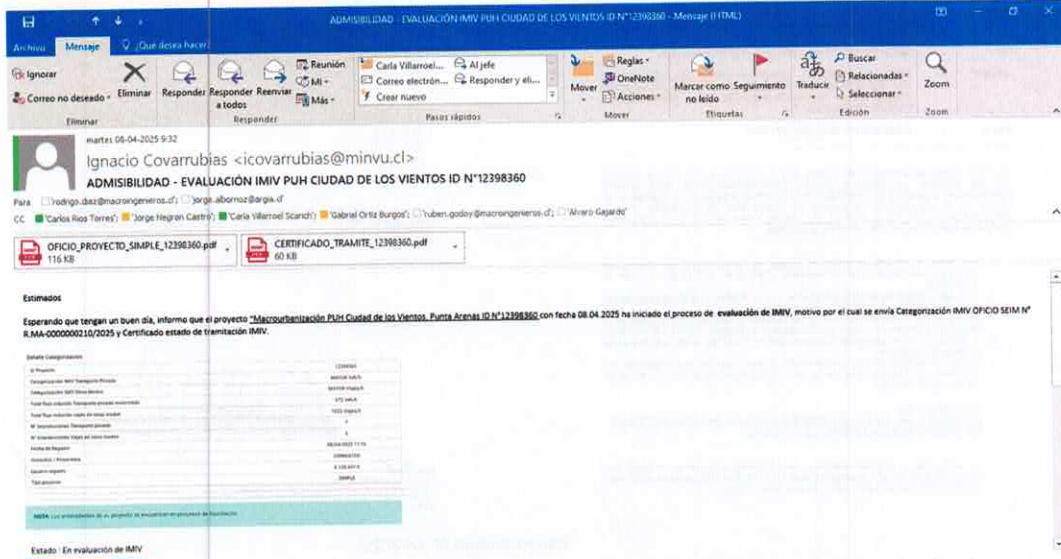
ADMISIBILIDAD - EVALUACIÓN IMIV PUH CIUDAD DE LOS VIENTOS ID N°12398360 - Mensaje (HTML)

Archivo Mensaje ¿Qué desea hacer?

Ignorar
Correo no deseado
Eliminar
Eliminar
Responder
Responder a todos
Reenviar
Reunión
MI
Más
Responder
Carla Villarroel...
Correo electrón...
Crear nuevo
Al jefe
Responder y eli...
Pasos rápidos
Mover
Reglas
OneNote
Acciones
Mover
Marcar como no leído
Seguimiento
Etiquetas
Traducir
Buscar
Relacionadas
Seleccionar
Edición
Zoom
Zoom

martes 08-04-2025 9:32
Ignacio Covarrubias <icovarrubias@minvu.cl>
ADMISIBILIDAD - EVALUACIÓN IMIV PUH CIUDAD DE LOS VIENTOS ID N°12398360
Para 'rodrigo.diaz@macroingenieros.cl'; 'jorge.albornoz@argia.cl'
CC 'Carlos Rios Torres'; 'Jorge Negron Castro'; 'Carla Villarroel Scanch'; 'Gabriel Ortiz Burgos'; 'ruben.godoy@macroingenieros.cl'; 'Alvaro Gajardo'

OFICIO_PROYECTO_SIMPLE_12398360.pdf
116 KB
CERTIFICADO_TRAMITE_12398360.pdf
60 KB

Estimados

Esperando que tengan un buen día, informo que el proyecto "Macrourbanización PUH Ciudad de los Vientos, Punta Arenas ID N°12398360" con fecha 08.04.2025 ha iniciado el proceso de evaluación de IMIV, motivo por el cual se envía Categorización IMIV OFICIO SEIM N° R.MA-0000000210/2025 y Certificado estado de tramitación IMIV.

Detalle Categorización

| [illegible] | 12398360 |
|---|---|
| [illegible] | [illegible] |
| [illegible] | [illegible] |
| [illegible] | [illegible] |
| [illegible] | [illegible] |
| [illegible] | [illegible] |
| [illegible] | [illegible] |
| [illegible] | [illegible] |
| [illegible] | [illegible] |
| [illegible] | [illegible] |
| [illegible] | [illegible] |
| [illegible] | SIMPLE |

NOTA: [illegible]

Estado : En evaluación de IMIV